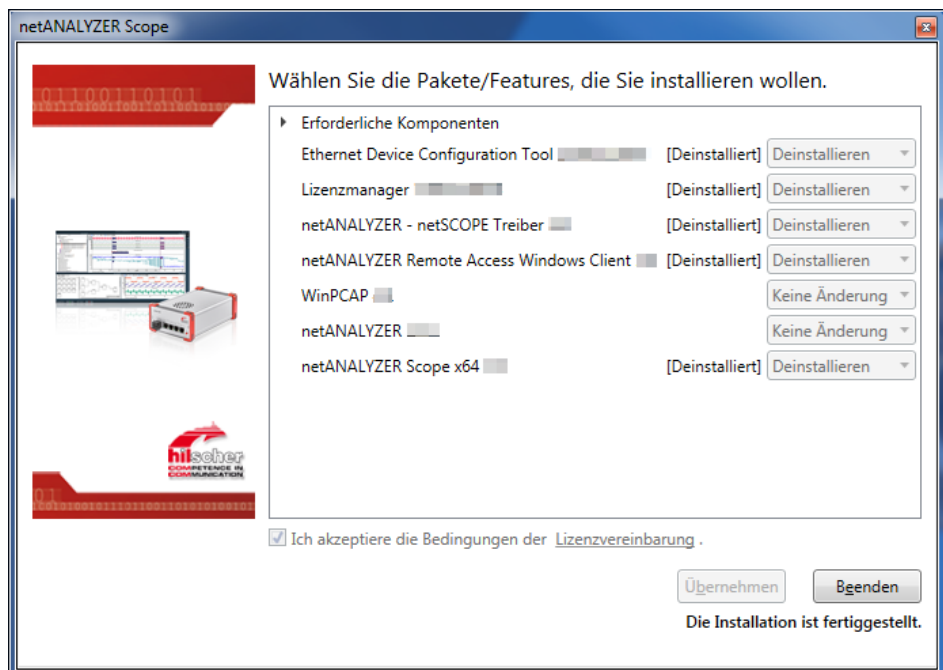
netANALYZER Scope

Wählen Sie die Pakete/Features, die Sie installieren wollen.

Erforderliche Komponenten

| | | |
|---|---|---|
| Ethernet Device Configuration Tool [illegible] | [Deinstalliert] | Deinstallieren |
| Lizenzmanager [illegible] | [Deinstalliert] | Deinstallieren |
| netANALYZER - netSCOPE Treiber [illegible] | [Deinstalliert] | Deinstallieren |
| netANALYZER Remote Access Windows Client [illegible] | [Deinstalliert] | Deinstallieren |
| WinPCAP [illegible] | | Keine Änderung |
| netANALYZER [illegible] | | Keine Änderung |
| netANALYZER Scope x64 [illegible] | [Deinstalliert] | Deinstallieren |

hilscher COMPETENCE IN COMMUNICATION

Ich akzeptiere die Bedingungen der Lizenzvereinbarung .

Übernehmen Beenden

Die Installation ist fertiggestellt.